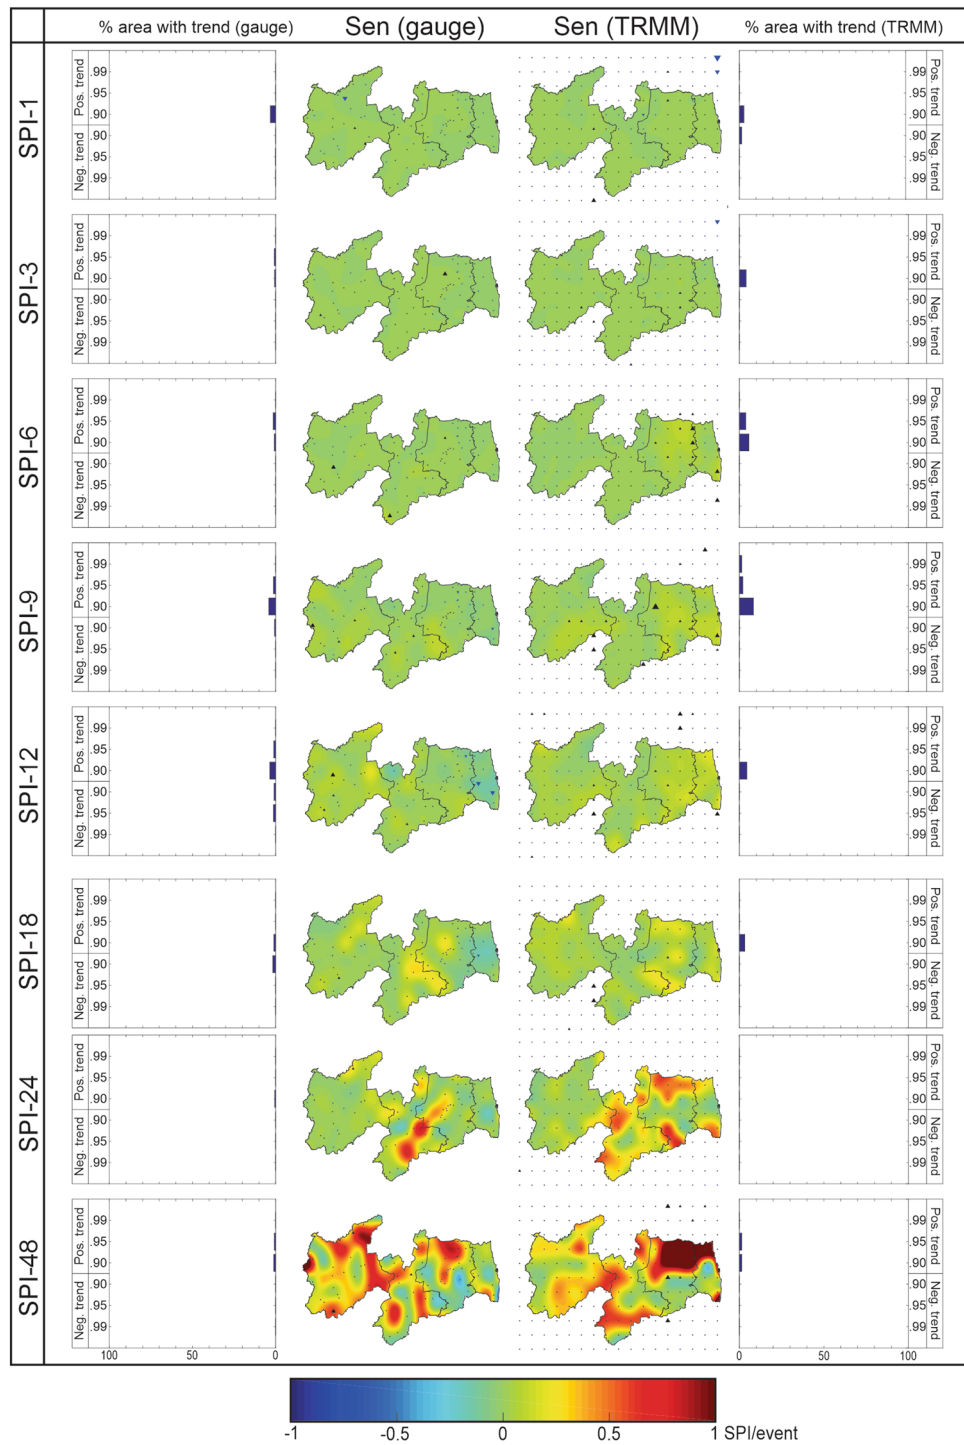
% area with trend (gauge)   Sen (gauge)   Sen (TRMM)   % area with trend (TRMM)

SPI-1
Pos. trend .99 .95 .90
Neg. trend .90 .95 .99
.99 .95 .90 Pos. trend
.90 .95 .99 Neg. trend

SPI-3
Pos. trend .99 .95 .90
Neg. trend .90 .95 .99
.99 .95 .90 Pos. trend
.90 .95 .99 Neg. trend

SPI-6
Pos. trend .99 .95 .90
Neg. trend .90 .95 .99
.99 .95 .90 Pos. trend
.90 .95 .99 Neg. trend

SPI-9
Pos. trend .99 .95 .90
Neg. trend .90 .95 .99
.99 .95 .90 Pos. trend
.90 .95 .99 Neg. trend

SPI-12
Pos. trend .99 .95 .90
Neg. trend .90 .95 .99
.99 .95 .90 Pos. trend
.90 .95 .99 Neg. trend

SPI-18
Pos. trend .99 .95 .90
Neg. trend .90 .95 .99
.99 .95 .90 Pos. trend
.90 .95 .99 Neg. trend

SPI-24
Pos. trend .99 .95 .90
Neg. trend .90 .95 .99
.99 .95 .90 Pos. trend
.90 .95 .99 Neg. trend

SPI-48
Pos. trend .99 .95 .90
Neg. trend .90 .95 .99
.99 .95 .90 Pos. trend
.90 .95 .99 Neg. trend

100 50 0
0 50 100

-1 -0.5 0 0.5 1 SPI/event